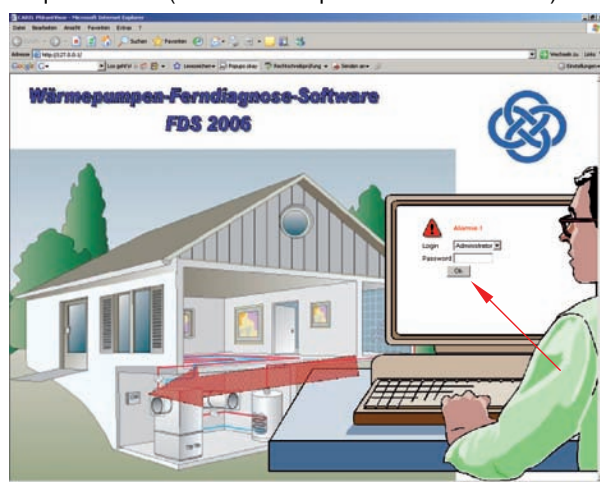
CAREL PlantVisor - Microsoft Internet Explorer

Datei Bearbeiten Ansicht Favoriten Extras ?

Suchen Favoriten

Adresse http://127.0.0.1/

Wechseln zu Links

Google G- Los geht's! Lesezeichen Popups okay Rechtschreibprüfung Senden an Einstellungen

Wärmepumpen-Ferndiagnose-Software

FDS 2006

Alarms-1

Login Administrator

Password

Ok